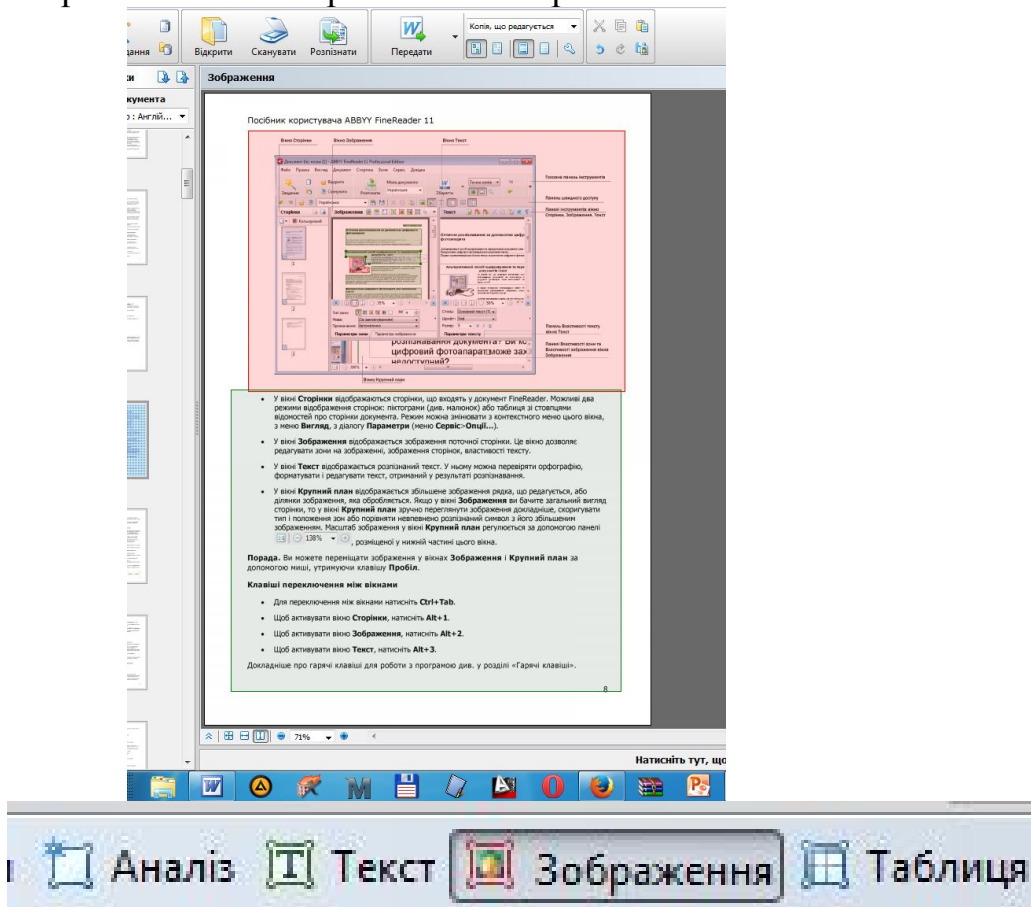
дання Відкрити Сканувати Розпізнати Передати Копія, що редагується

ки
кумента
: Англій...

Зображення

Посібник користувача ABBYY FineReader 11

Вікно Сторінки Вікно Зображення Вікно Текст

Головна панель інструментів
Панель швидкого доступу
Панелі інструментів вікон Сторінки, Зображення, Текст
Панель Властивості тексту вікна Текст
Панелі Властивості зони та Властивості зображення вікна Зображення
Вікно Крупний план

розпізнавання документа? Ви к. цифровий фотоапарат може зах недоступний?

- У вікні **Сторінки** відображаються сторінки, що входять у документ FineReader. Можливі два режими відображення сторінок: піктограми (див. малюнок) або таблиця зі стовпцями відомостей про сторінки документа. Режим можна змінювати з контекстного меню цього вікна, з меню **Вигляд**, з діалогу **Параметри** (меню **Сервіс**>**Опції...**).
- У вікні **Зображення** відображається зображення поточної сторінки. Це вікно дозволяє редагувати зони на зображенні, зображення сторінок, властивості тексту.
- У вікні **Текст** відображається розпізнаний текст. У ньому можна перевіряти орфографію, форматувати і редагувати текст, отриманий у результаті розпізнавання.
- У вікні **Крупний план** відображається збільшене зображення рядка, що редагується, або ділянки зображення, яка обробляється. Якщо у вікні **Зображення** ви бачите загальний вигляд сторінки, то у вікні **Крупний план** зручно переглянути зображення докладніше, скоригувати тип і положення зон або порівняти невпевнено розпізнаний символ з його збільшеним зображенням. Масштаб зображення у вікні **Крупний план** регулюється за допомогою панелі 138%, розміщеної у нижній частині цього вікна.

**Порада.** Ви можете переміщати зображення у вікнах **Зображення** і **Крупний план** за допомогою миші, утримуючи клавішу **Пробіл**.

**Клавіші переключення між вікнами**

- Для переключення між вікнами натисніть **Ctrl+Tab**.
- Щоб активувати вікно **Сторінки**, натисніть **Alt+1**.
- Щоб активувати вікно **Зображення**, натисніть **Alt+2**.
- Щоб активувати вікно **Текст**, натисніть **Alt+3**.

Докладніше про гарячі клавіші для роботи з програмою див. у розділі «Гарячі клавіші».

8

71%

Натисніть тут, що

Аналіз Текст Зображення Таблиця